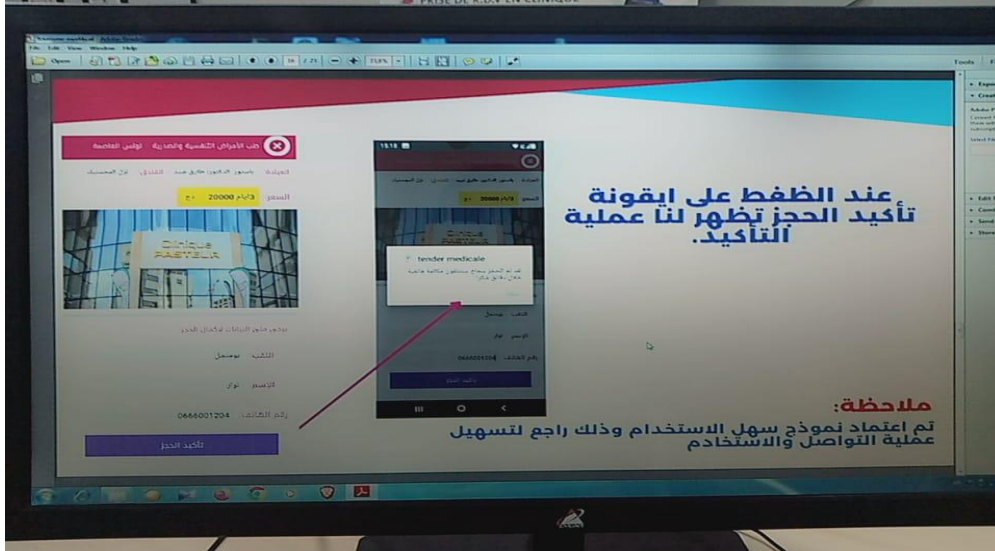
PRISE DE R.D.V EN CLINIQUE

File Edit View Window Help

Open

16 / 21

73.8%

Tools

طب الأمراض التنفسية والصدرية تونس العاصمة

العيادة الدكتور طارق عبد الفندق نزل المسيلة

السعر 3أيام 20000 دج

Clinique PASTEUR

يرجى ملء البيانات لإكمال الحجز

اللقب بومنجل

الإسم نوار

رقم الهاتف 0666001204

تأكيد الحجز

15:18

tender medicale

عند الضغط على ايقونة تأكيد الحجز تظهر لنا عملية التأكيد.

ملاحظة:
تم اعتماد نموذج سهل الاستخدام وذلك راجع لتسهيل عملية التواصل والاستخدام